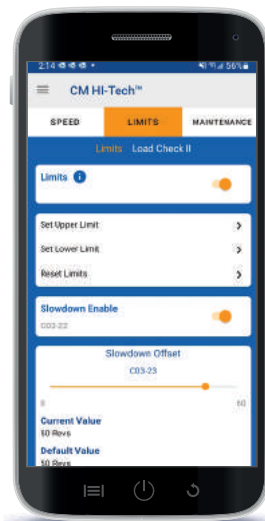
2:14 56%

CM HI-Tech™

SPEED
LIMITS
MAINTENANCE

Limits Load Check II

Limits

Set Upper Limit
Set Lower Limit
Reset Limits

Slowdown Enable
C03-22

Slowdown Offset
C03-23

0
60

Current Value
50 Revs

Default Value
50 Revs